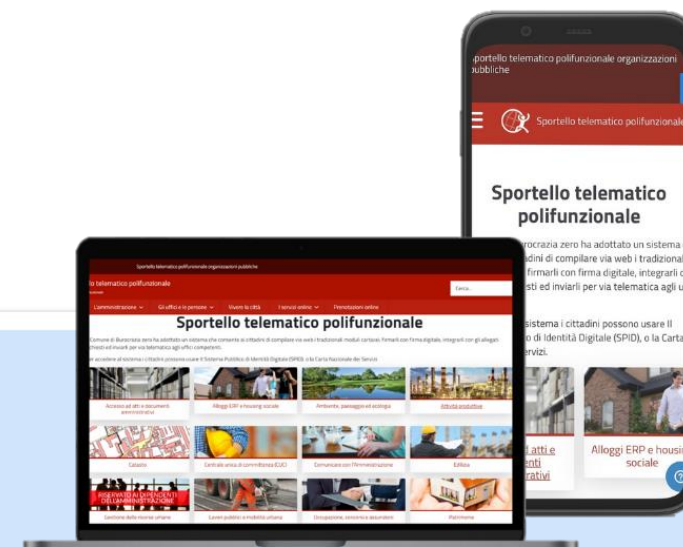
portello telematico polifunzionale organizzazioni ubbliche

Sportello telematico polifunzionale

Sportello telematico polifunzionale

rocrazia zero ha adottato un sistema adini di compilare via web i tradizional firmarli con firma digitale, integrarli c isti ed inviarli per via telematica agli u

sistema i cittadini possono usare il o di Identità Digitale (SPID), o la Carta ervizi.

i atti e enti rativi

Alloggi ERP e housi sociale

Sportello telematico polifunzionale organizzazioni pubbliche

o telematico polifunzionale

Cerca...

L'amministrazione

Gli uffici e le persone

Vivere la città

I servizi online

Prenotazioni online

Sportello telematico polifunzionale

Accesso agli atti e documenti amministrativi

Alloggi ERP e housing sociale

Ambiente, paesaggio ed ecologia

Attività produttive

Catasto

Centrale unica di committenza (CUC)

Comunicare con l'Amministrazione

Edilizia

RISERVATO AI DIPENDENTI DELL'AMMINISTRAZIONE

Gestione delle risorse umane

Lavori pubblici e mobilità urbana

Occupazione, concorsi e assunzioni

Patrimonio